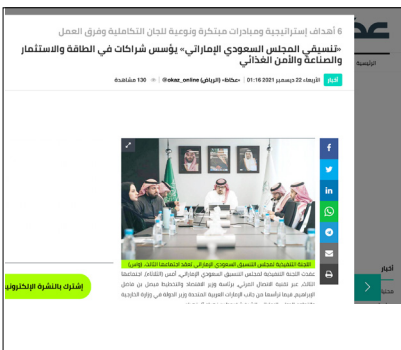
6 أهداف إستراتيجية ومبادرات مبتكرة ونوعية للجان التكاملية وفرق العمل

«تنسيقي المجلس السعودي الإماراتي» يؤسس شراكات في الطاقة والاستثمار والصناعة والأمن الغذائي

أخبار الأربعاء 22 ديسمبر 2021 01:16 «عكاظ» (الرياض) @okaz_online 130 مشاهدة

اللجنة التنفيذية لمجلس التنسيق السعودي الإماراتي تعقد اجتماعها الثالث. (واس)

عقدت اللجنة التنفيذية لمجلس التنسيق السعودي الإماراتي أمس (الثلاثاء) اجتماعها الثالث، عبر تقنية الاتصال المرئي، برئاسة وزير الاقتصاد والتخطيط فيصل بن فاضل الإبراهيم، فيما ترأسها من جانب الإمارات العربية المتحدة وزير الدولة في وزارة الخارجية

إشترك بالنشرة الإلكترونية

عكاظ

الرئيسية

أخبار